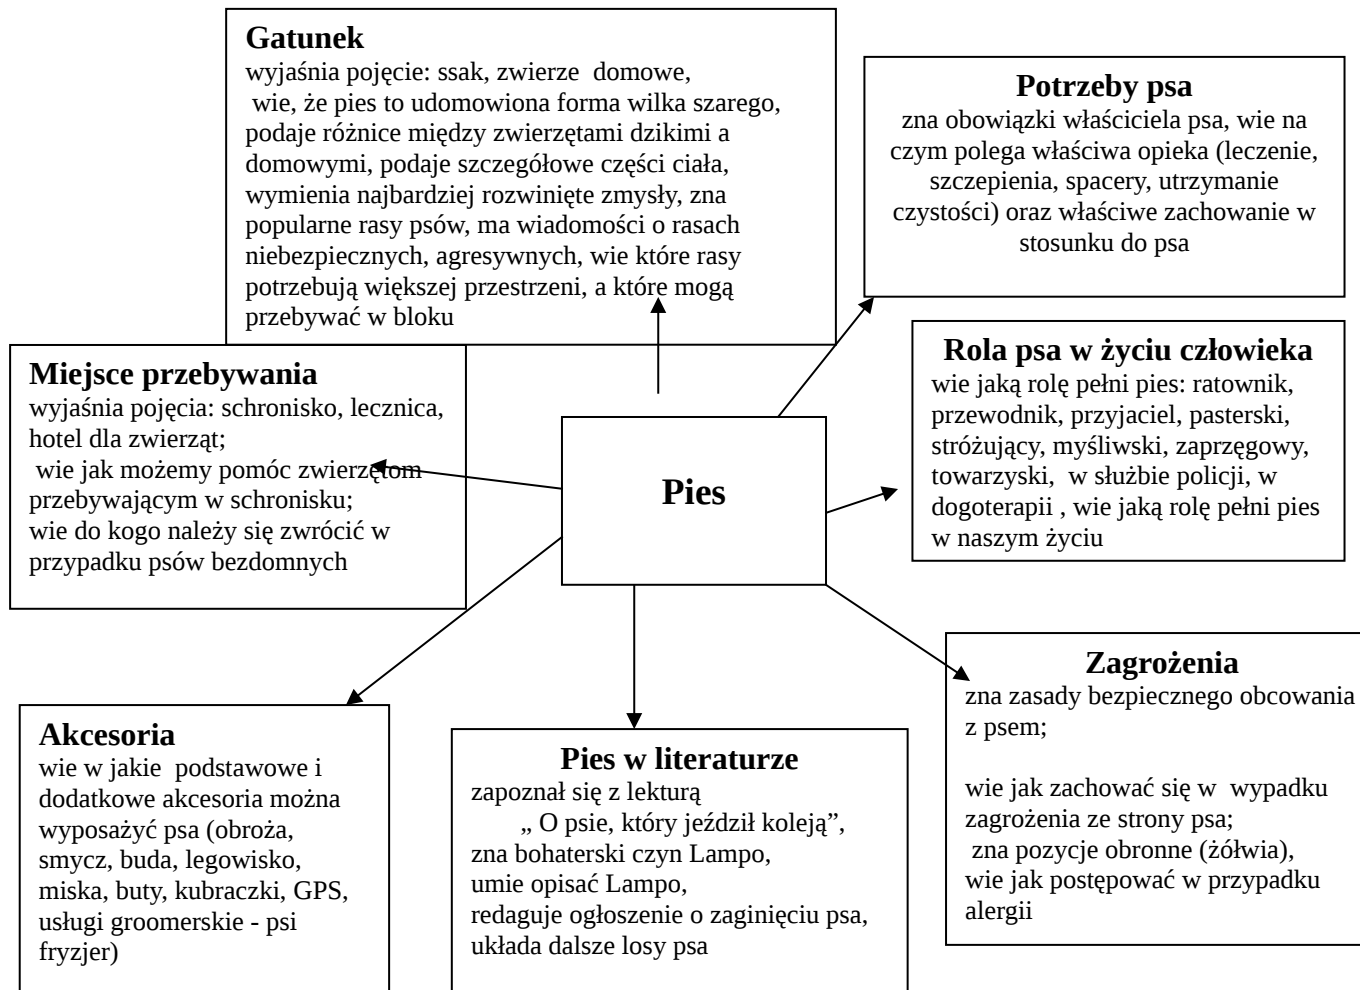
**Gatunek**
wyjaśnia pojęcie: ssak, zwierze domowe, wie, że pies to udomowiona forma wilka szarego, podaje różnice między zwierzętami dzikimi a domowymi, podaje szczegółowe części ciała, wymienia najbardziej rozwinięte zmysły, zna popularne rasy psów, ma wiadomości o rasach niebezpiecznych, agresywnych, wie które rasy potrzebują większej przestrzeni, a które mogą przebywać w bloku

**Potrzeby psa**
zna obowiązki właściciela psa, wie na czym polega właściwa opieka (leczenie, szczepienia, spacery, utrzymanie czystości) oraz właściwe zachowanie w stosunku do psa

**Miejsce przebywania**
wyjaśnia pojęcia: schronisko, lecznica, hotel dla zwierząt;
wie jak możemy pomóc zwierzętom przebywającym w schronisku;
wie do kogo należy się zwrócić w przypadku psów bezdomnych

**Pies**

**Rola psa w życiu człowieka**
wie jaką rolę pełni pies: ratownik, przewodnik, przyjaciel, pasterski, stróżujący, myśliwski, zaprzęgowy, towarzyski, w służbie policji, w dogoterapii , wie jaką rolę pełni pies w naszym życiu

**Zagrożenia**
zna zasady bezpiecznego obcowania z psem;

wie jak zachować się w wypadku zagrożenia ze strony psa;
zna pozycje obronne (żółwia),
wie jak postępować w przypadku alergii

**Akcesoria**
wie w jakie podstawowe i dodatkowe akcesoria można wyposażyć psa (obroża, smycz, buda, legowisko, miska, buty, kubraczki, GPS, usługi groomerskie - psi fryzjer)

**Pies w literaturze**
zapoznał się z lekturą
„ O psie, który jeździł koleją”,
zna bohaterski czyn Lampo,
umie opisać Lampo,
redaguje ogłoszenie o zaginięciu psa,
układa dalsze losy psa